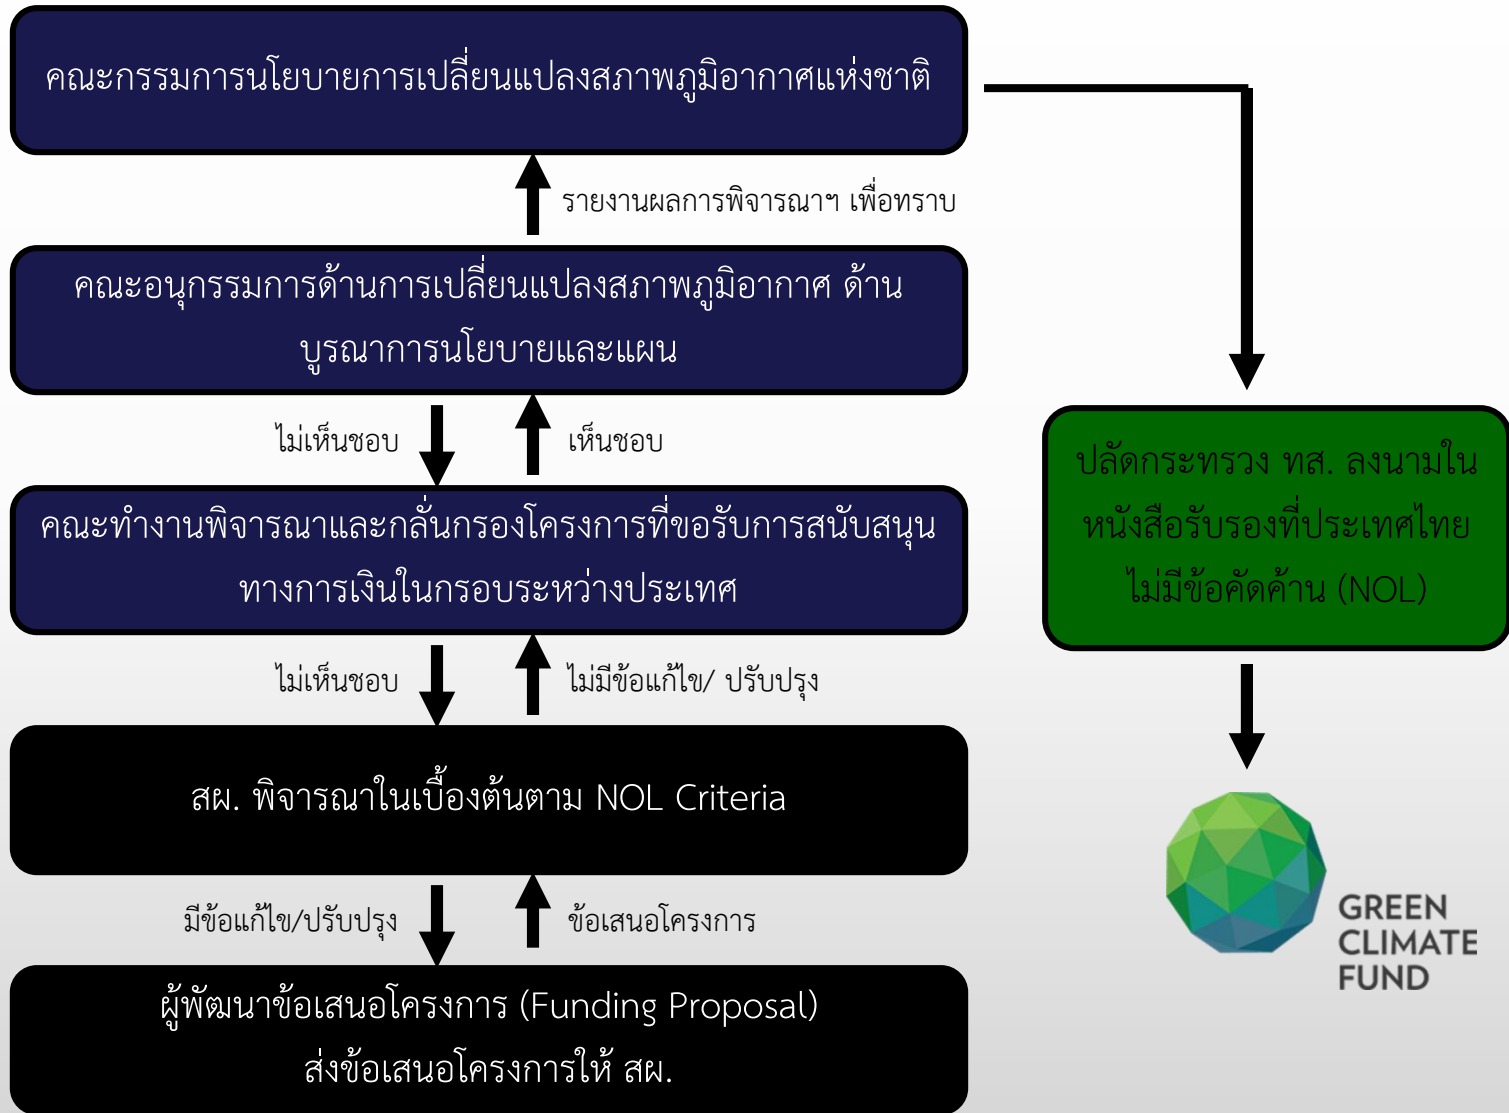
คณะกรรมการนโยบายการเปลี่ยนแปลงสภาพภูมิอากาศแห่งชาติ

รายงานผลการพิจารณาฯ เพื่อทราบ

คณะอนุกรรมการด้านการเปลี่ยนแปลงสภาพภูมิอากาศ ด้านบูรณาการนโยบายและแผน

ไม่เห็นชอบ

เห็นชอบ

คณะทำงานพิจารณาและกลั่นกรองโครงการที่ขอรับการสนับสนุนทางการเงินในกรอบระหว่างประเทศ

ไม่เห็นชอบ

ไม่มีข้อแก้ไข/ ปรับปรุง

สผ. พิจารณาในเบื้องต้นตาม NOL Criteria

มีข้อแก้ไข/ปรับปรุง

ข้อเสนอโครงการ

ผู้พัฒนาข้อเสนอโครงการ (Funding Proposal) ส่งข้อเสนอโครงการให้ สผ.

ปลัดกระทรวง ทส. ลงนามในหนังสือรับรองที่ประเทศไทยไม่มีข้อคัดค้าน (NOL)

GREEN CLIMATE FUND